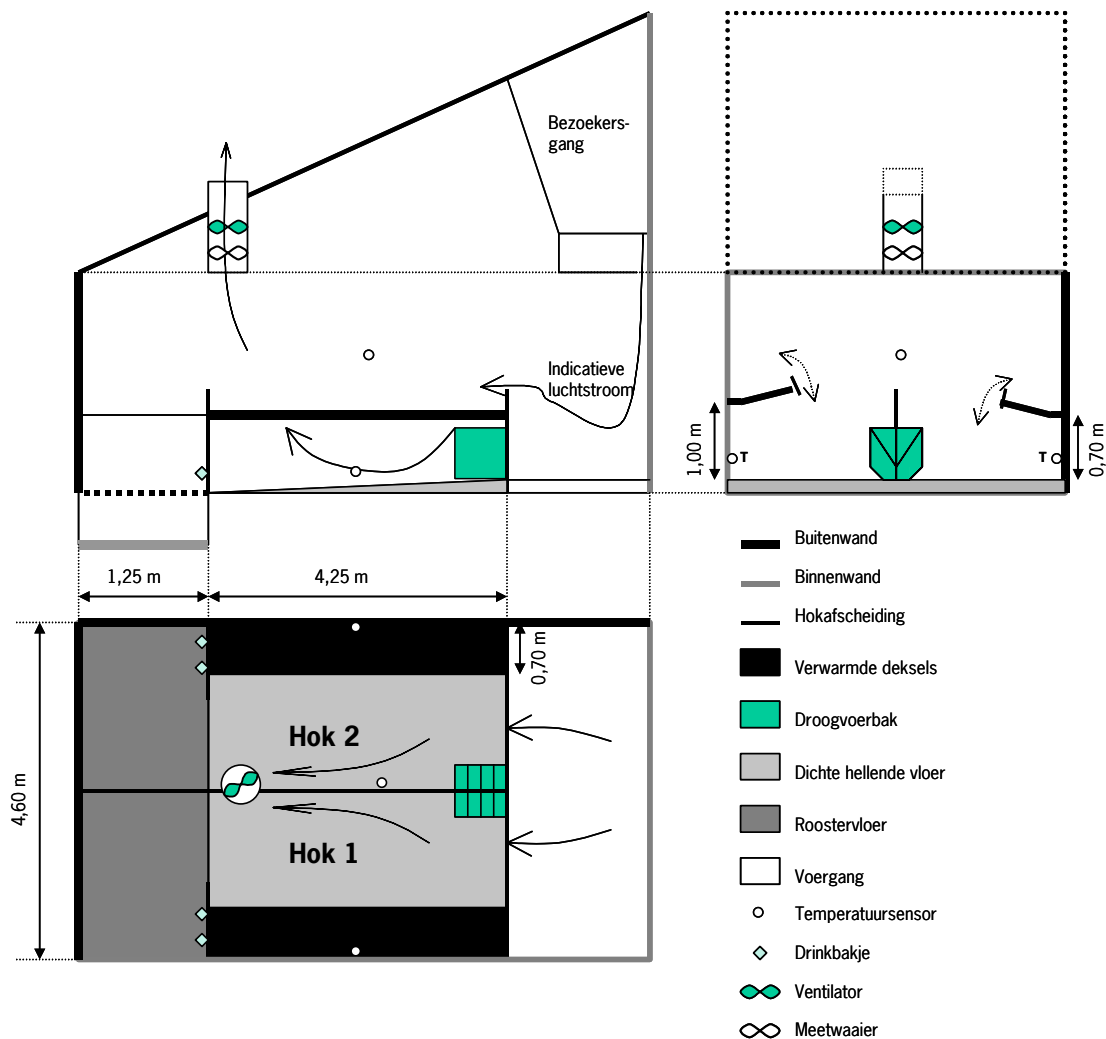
Bezoekersgang

Indicatieve luchtstroom

1,00 m

T

T

0,70 m

1,25 m

4,25 m

0,70 m

4,60 m

Hok 2

Hok 1

Buitenwand

Binnenwand

Hokafscheiding

Verwarmde deksels

Droogvoerbak

Dichte hellende vloer

Roostervloer

Voergang

Temperatuursensor

Drinkbakje

Ventilator

Meetwaaier